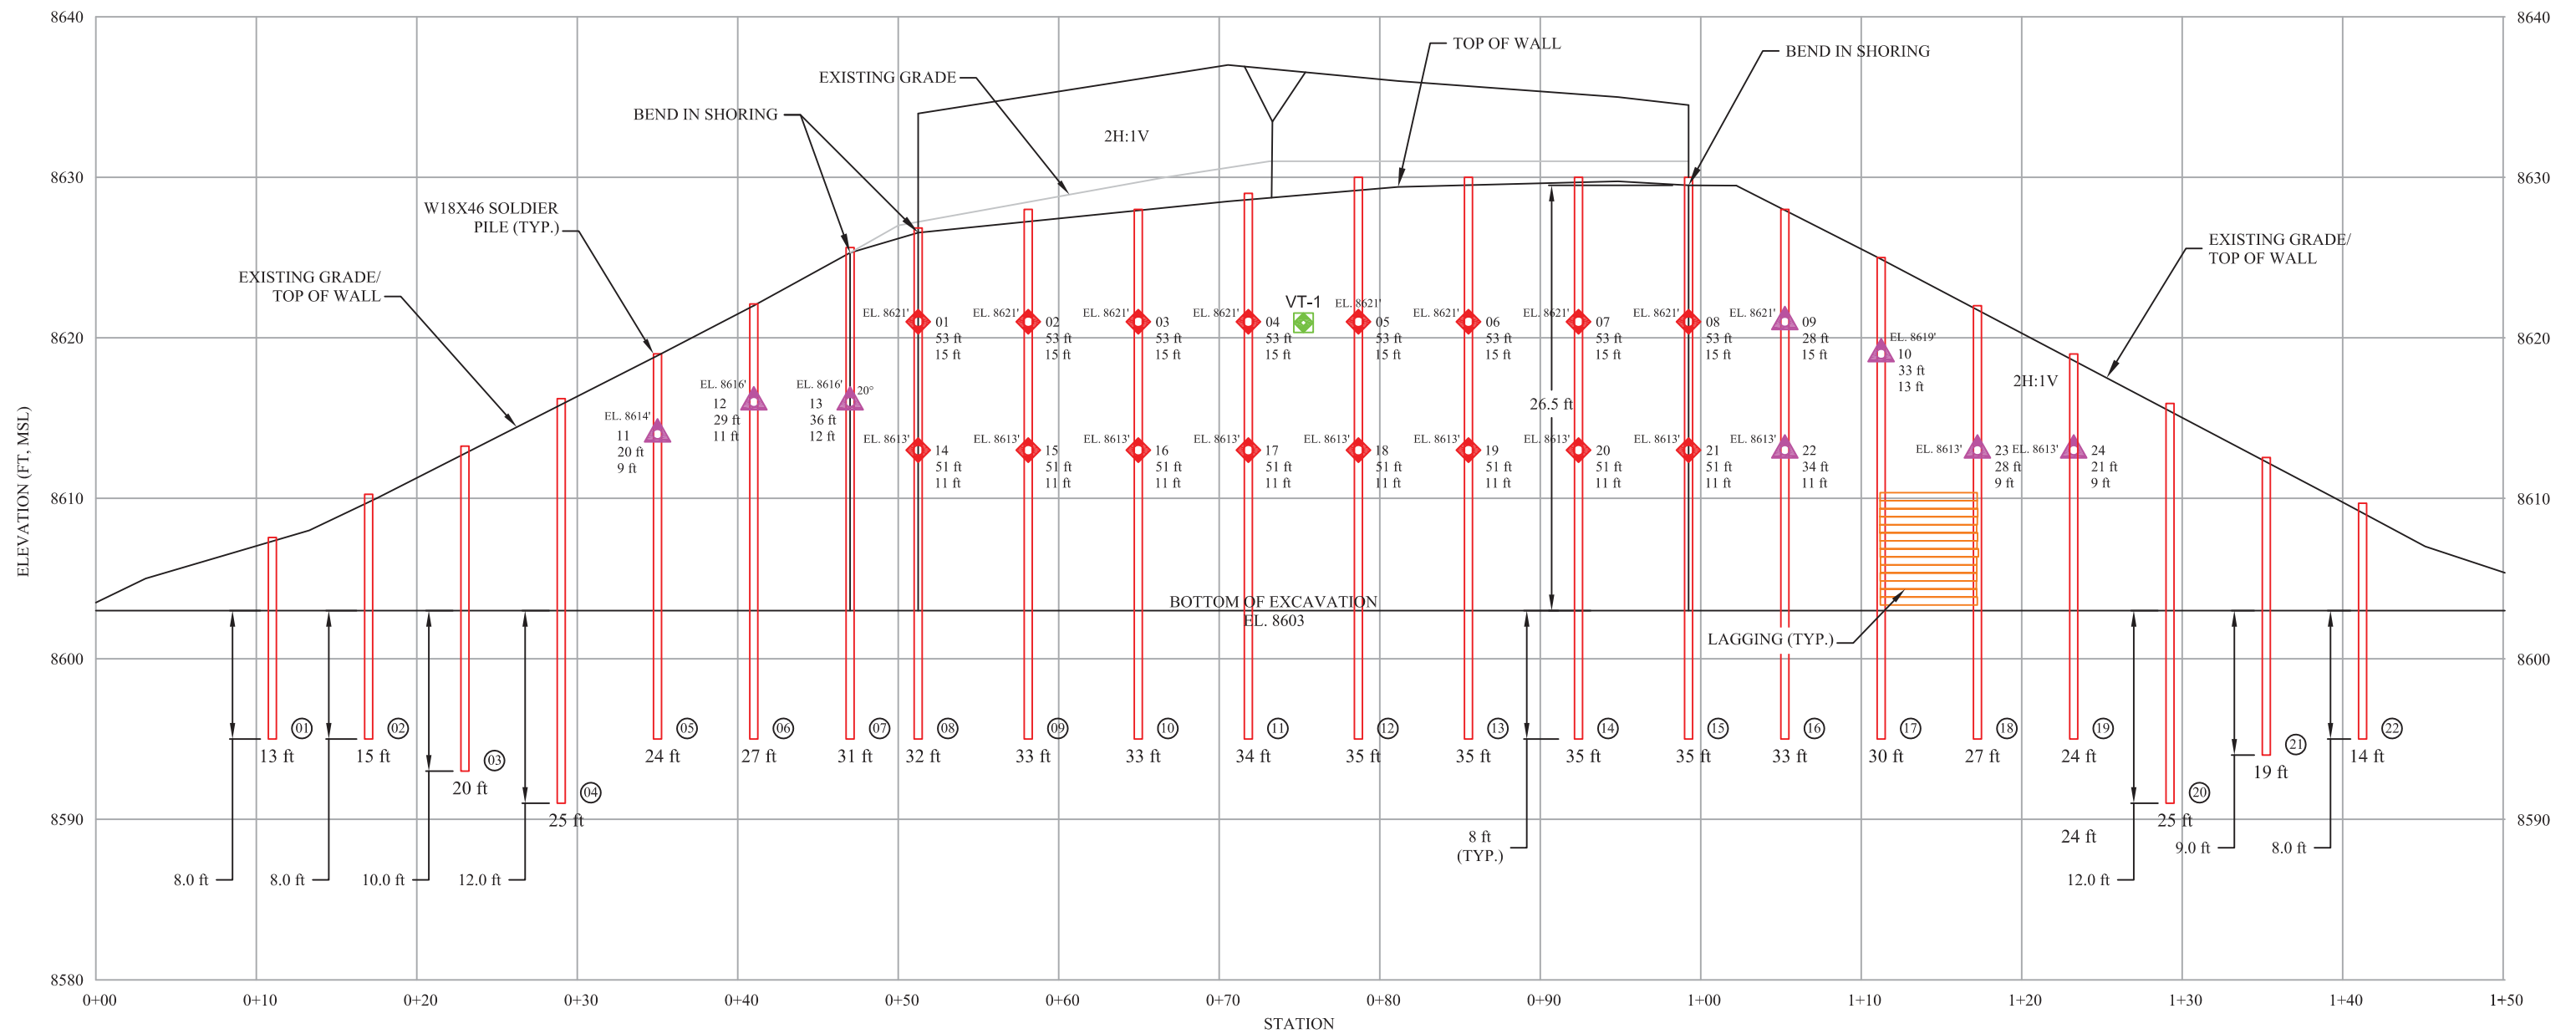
8640
8630
8620
8610
8600
8590
8580

8640
8630
8620
8610
8600
8590
8580

ELEVATION (FT, MSL)

EXISTING GRADE
TOP OF WALL
BEND IN SHORING
BEND IN SHORING
2H:1V
W18X46 SOLDIER PILE (TYP.)
EXISTING GRADE/ TOP OF WALL
EXISTING GRADE/ TOP OF WALL
2H:1V
VT-1
26.5 ft

EL. 8621' 01 53 ft 15 ft
EL. 8621' 02 53 ft 15 ft
EL. 8621' 03 53 ft 15 ft
EL. 8621' 04 53 ft 15 ft
EL. 8621' 05 53 ft 15 ft
EL. 8621' 06 53 ft 15 ft
EL. 8621' 07 53 ft 15 ft
EL. 8621' 08 53 ft 15 ft
EL. 8621' 09 28 ft 15 ft
EL. 8619' 10 33 ft 13 ft
EL. 8614' 11 20 ft 9 ft
EL. 8616' 12 29 ft 11 ft
EL. 8616' 13 36 ft 12 ft 20°
EL. 8613' 14 51 ft 11 ft
EL. 8613' 15 51 ft 11 ft
EL. 8613' 16 51 ft 11 ft
EL. 8613' 17 51 ft 11 ft
EL. 8613' 18 51 ft 11 ft
EL. 8613' 19 51 ft 11 ft
EL. 8613' 20 51 ft 11 ft
EL. 8613' 21 51 ft 11 ft
EL. 8613' 22 34 ft 11 ft
EL. 8613' 23 28 ft 9 ft
EL. 8613' 24 21 ft 9 ft

BOTTOM OF EXCAVATION
EL. 8603
LAGGING (TYP.)

01 13 ft
02 15 ft
03 20 ft
04 25 ft
05 24 ft
06 27 ft
07 31 ft
08 32 ft
09 33 ft
10 33 ft
11 34 ft
12 35 ft
13 35 ft
14 35 ft
15 35 ft
16 33 ft
17 30 ft
18 27 ft
19 24 ft
20 25 ft
21 19 ft
22 14 ft
24 ft

8.0 ft
8.0 ft
10.0 ft
12.0 ft
8 ft (TYP.)
12.0 ft
9.0 ft
8.0 ft

0+00 0+10 0+20 0+30 0+40 0+50 0+60 0+70 0+80 0+90 1+00 1+10 1+20 1+30 1+40 1+50
STATION